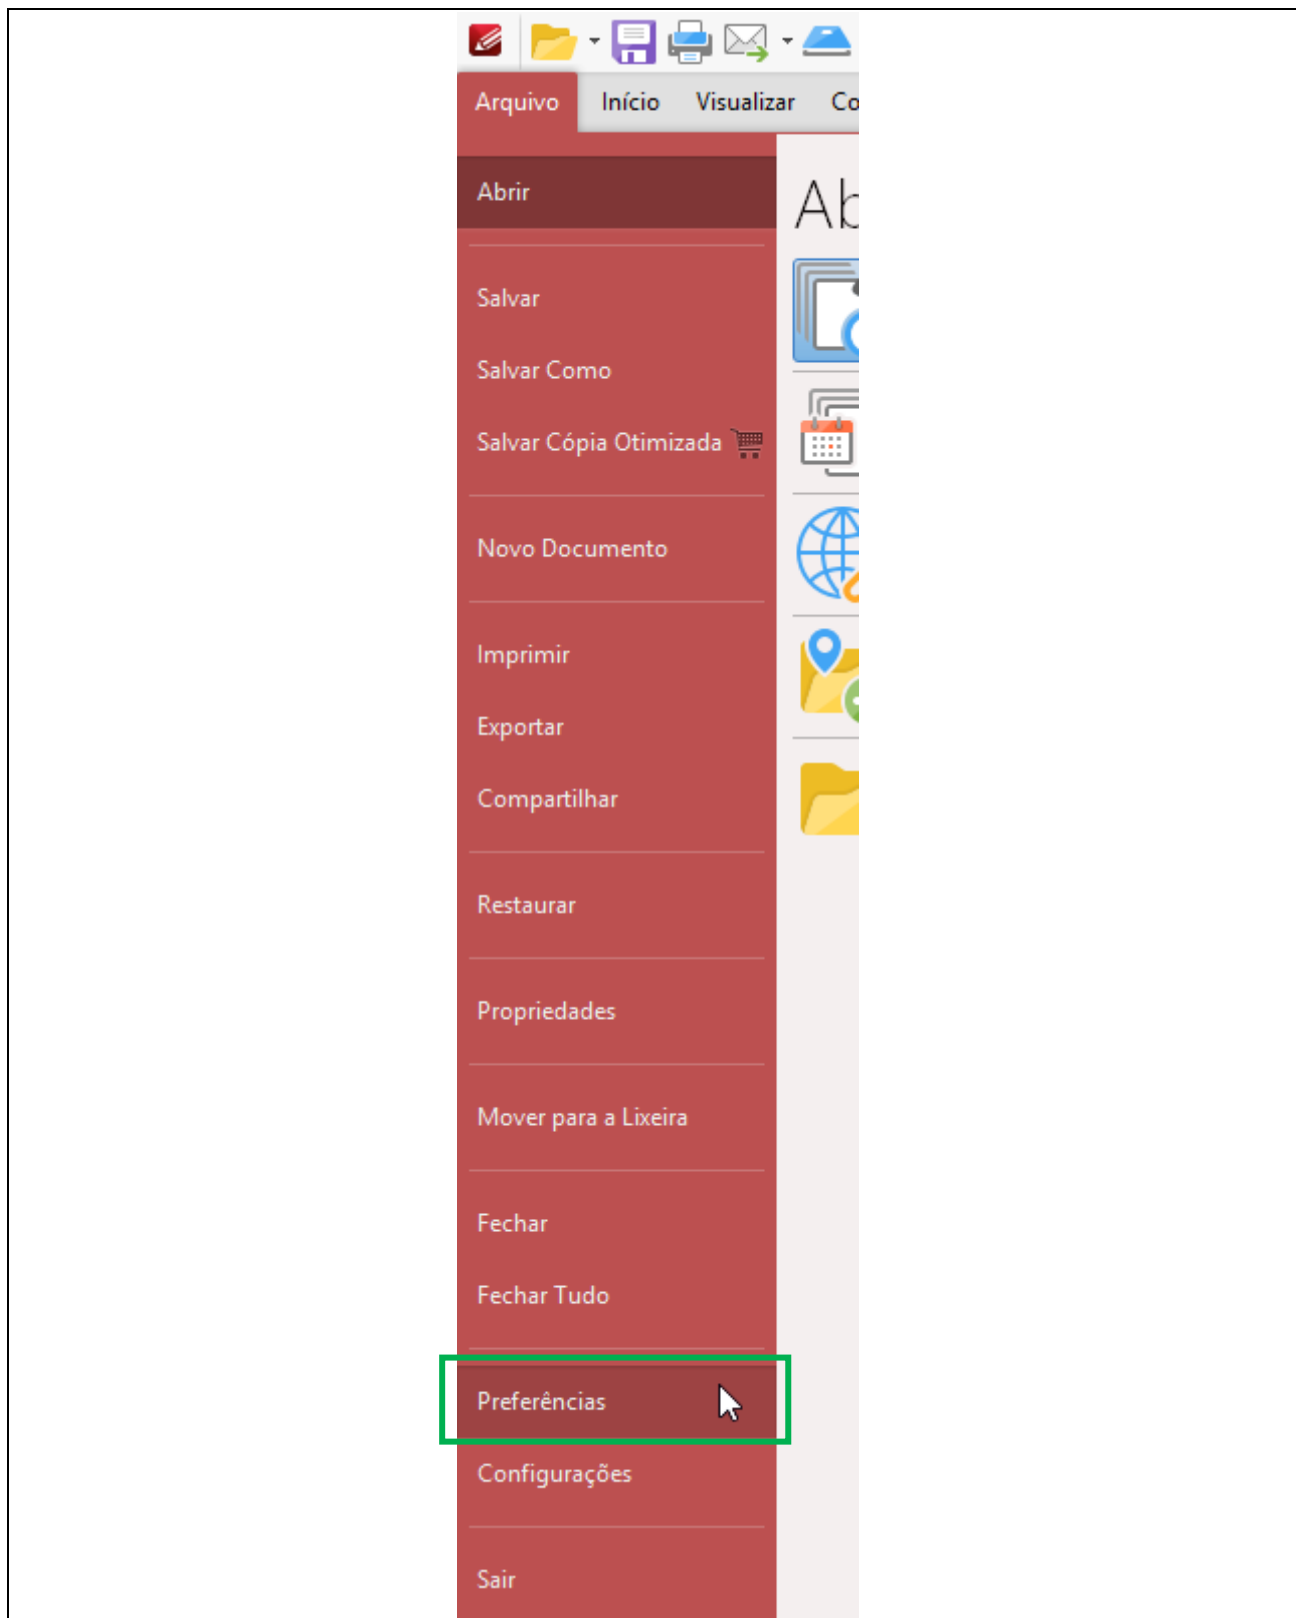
Arquivo Início Visualizar Co

Abrir

Ab

Salvar

Salvar Como

Salvar Cópia Otimizada

Novo Documento

Imprimir

Exportar

Compartilhar

Restaurar

Propriedades

Mover para a Lixeira

Fechar

Fechar Tudo

Preferências

Configurações

Sair